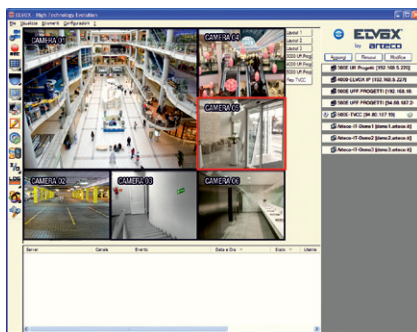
ELVOX - High Technology Evolution
File Visualizza Strumenti Configurazioni ?
CAMERA 01
CAMERA 04
CAMERA 05
CAMERA 02
CAMERA 03
CAMERA 06
Layout 1
Layout 2
Layout 3
5000 UR Prog
5000 UR Prog
5000 UR Prog
Rep TVCC
ELVOX by arteco
Aggiungi
Rimuovi
Modifica
500E UR Progetti [192.168.5.220]
4000 ELVOX IP [192.168.5.228]
500E UFF PROGETTI [192.168.10.
500E UFF PROGETTI [54.88.187.2
500E TVCC [54.80.107.15]
Arteco-IT-Demo1 [demo1.arteco.it]
Arteco-IT-Demo2 [demo2.arteco.it]
Arteco-IT-Demo3 [demo3.arteco.it]
Server
Canale
Evento
Data e Ora
Stato
Utente